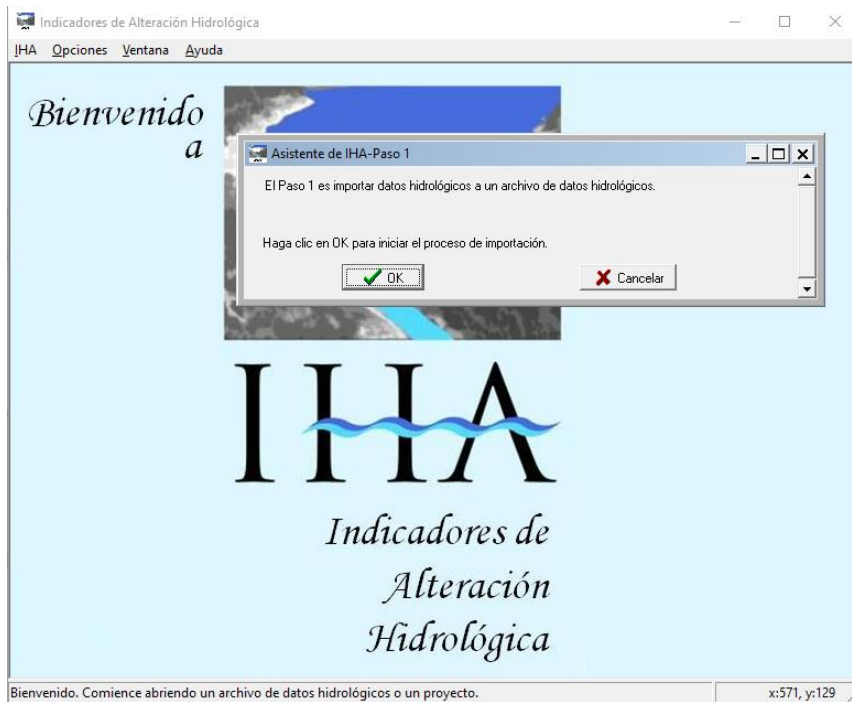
Indicadores de Alteración Hidrológica

IHA Opciones Ventana Ayuda

Bienvenido a

Asistente de IHA-Paso 1

El Paso 1 es importar datos hidrológicos a un archivo de datos hidrológicos.

Haga clic en OK para iniciar el proceso de importación.

OK

Cancelar

IHA

Indicadores de Alteración Hidrológica

Bienvenido. Comience abriendo un archivo de datos hidrológicos o un proyecto.

x:571, y:129